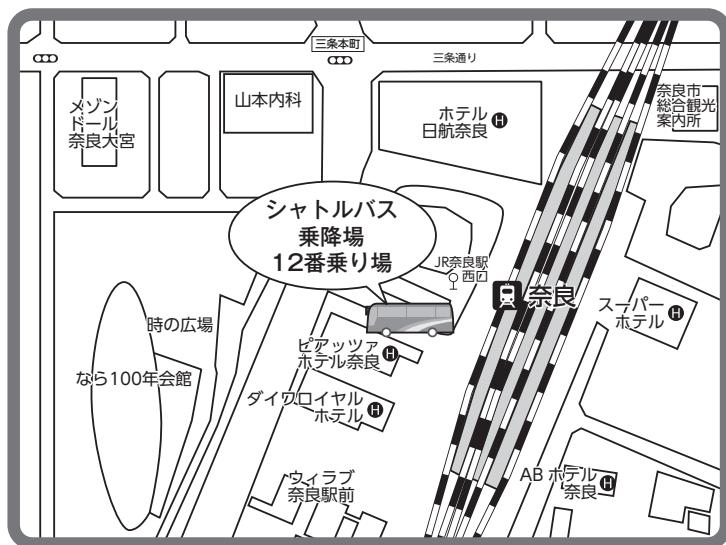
三条本町

三条通り

メゾン
ドール
奈良大宮

山本内科

ホテル
日航奈良

奈良市
総合観光
案内所

シャトルバス
乗降場
12番乗り場

JR奈良駅
西口

奈良

スーパー
ホテル

時の広場

ピアッツァ
ホテル奈良

なら100年会館

ダイワロイヤル
ホテル

ウィラブ
奈良駅前

AB ホテル
奈良